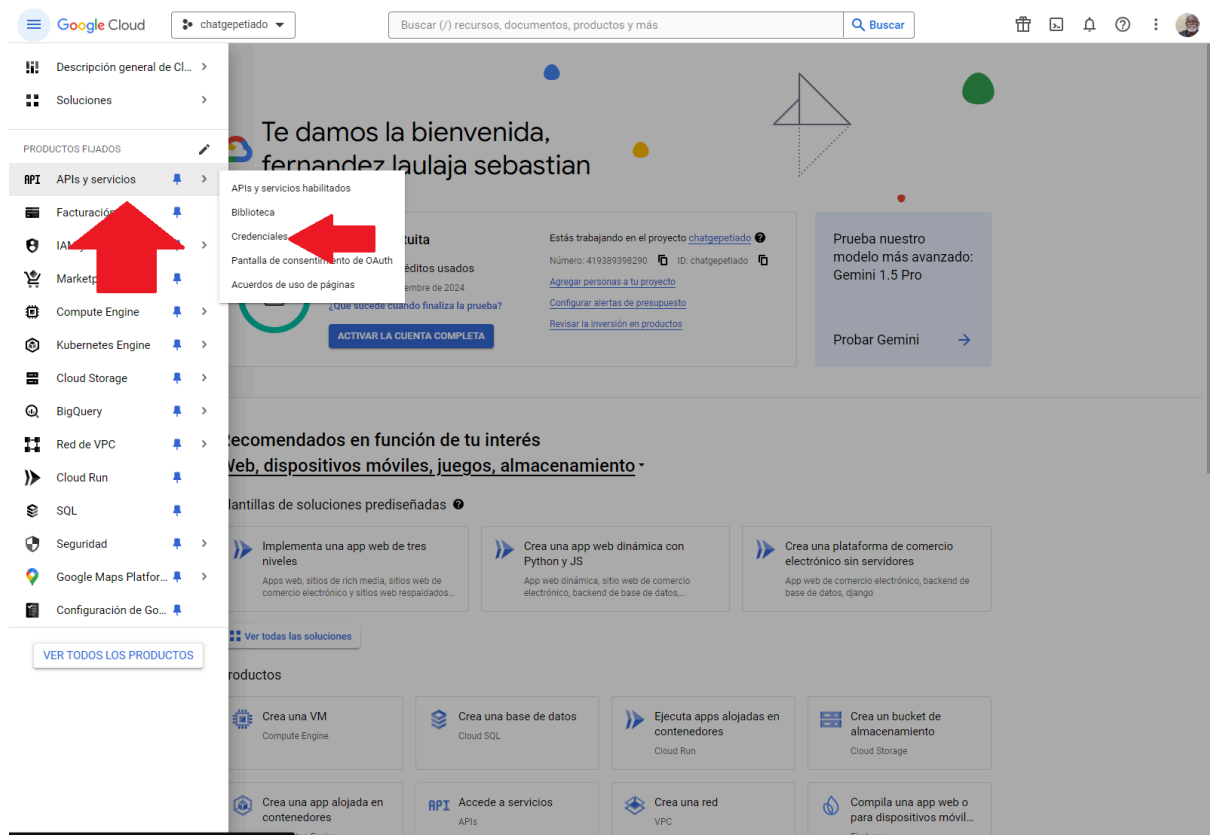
Google Cloud chatgepetiado

Buscar (/) recursos, documentos, productos y más

Buscar

Descripción general de Cl...

Soluciones

PRODUCTOS FIJADOS

APIs y servicios

Facturación

IAM

Marketp

Compute Engine

Kubernetes Engine

Cloud Storage

BigQuery

Red de VPC

Cloud Run

SQL

Seguridad

Google Maps Platfor...

Configuración de Go...

VER TODOS LOS PRODUCTOS

APIs y servicios habilitados

Biblioteca

Credenciales

Pantalla de consentimiento de OAuth

Acuerdos de uso de páginas

Te damos la bienvenida, fernandez laulaja sebastian

tuita

éditos usados

embre de 2024

¿Qué sucede cuando finaliza la prueba?

ACTIVAR LA CUENTA COMPLETA

Estás trabajando en el proyecto chatgepetiado

Número: 419389398290 ID: chatgepetiado

Agregar personas a tu proyecto

Configurar alertas de presupuesto

Revisar la inversión en productos

Prueba nuestro modelo más avanzado: Gemini 1.5 Pro

Probar Gemini

Recomendados en función de tu interés

Web, dispositivos móviles, juegos, almacenamiento

Plantillas de soluciones prediseñadas

Implementa una app web de tres niveles

Apps web, sitios de rich media, sitios web de comercio electrónico y sitios web respaldados...

Crea una app web dinámica con Python y JS

App web dinámica, sitio web de comercio electrónico, backend de base de datos,...

Crea una plataforma de comercio electrónico sin servidores

App web de comercio electrónico, backend de base de datos, django

Ver todas las soluciones

Productos

Crea una VM
Compute Engine

Crea una base de datos
Cloud SQL

Ejecuta apps alojadas en contenedores
Cloud Run

Crea un bucket de almacenamiento
Cloud Storage

Crea una app alojada en contenedores

Accede a servicios
APIs

Crea una red
VPC

Compila una app web o para dispositivos móvil...